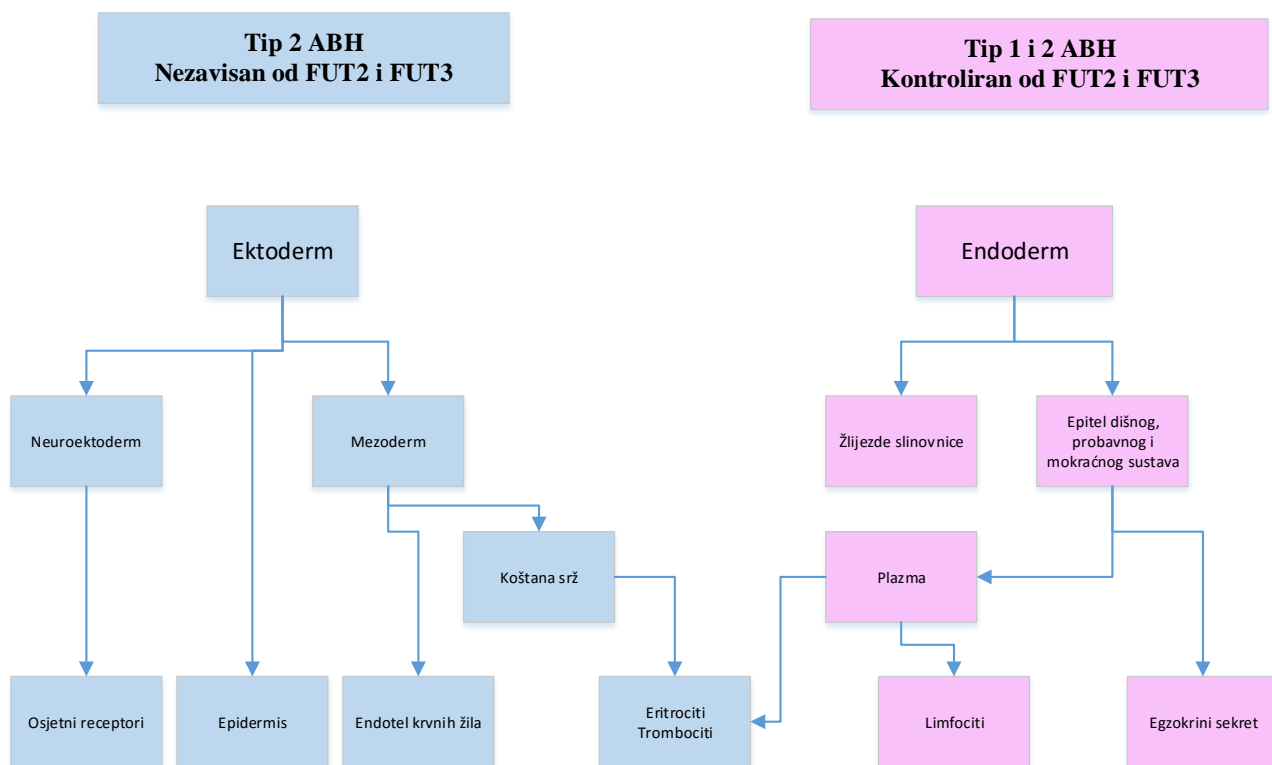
Tip 2 ABH
Nezavisan od FUT2 i FUT3

Tip 1 i 2 ABH
Kontroliran od FUT2 i FUT3

Ektoderm

Endoderm

Neuroektoderm

Mezoderm

Žlijezde slinovnice

Epitel dišnog, probavnog i mokraćnog sustava

Koštana srž

Plazma

Osjetni receptori

Epidermis

Endotel krvnih žila

Eritrociti
Trombociti

Limfociti

Egzokrini sekret